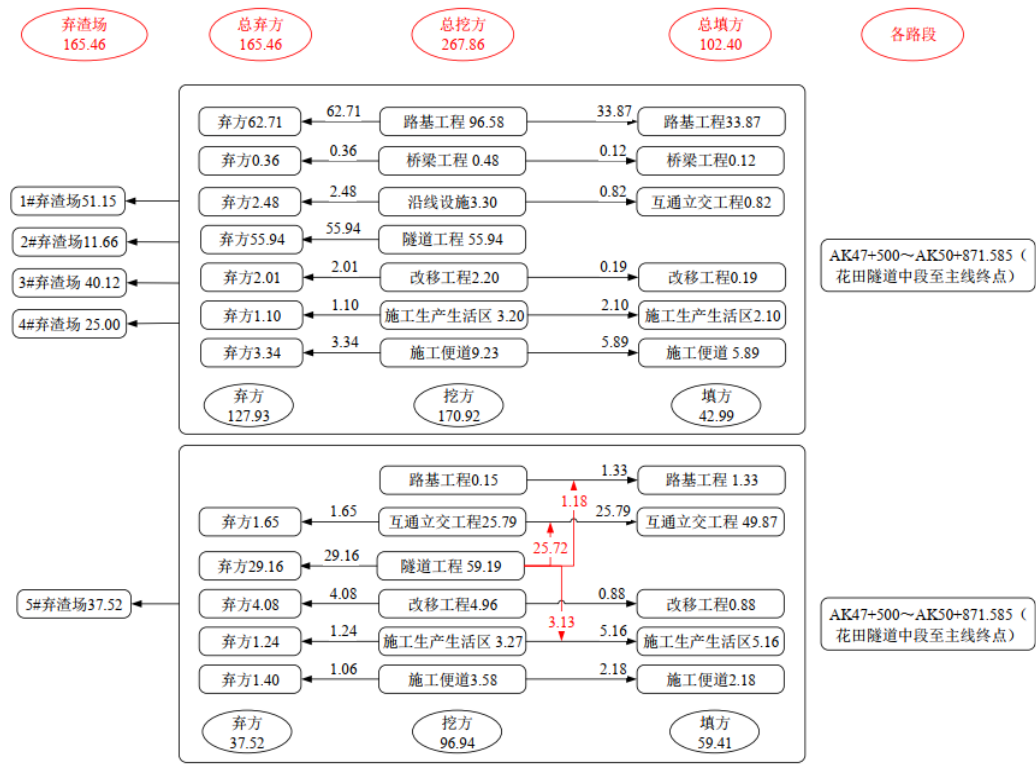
弃渣场
165.46

总弃方
165.46

总挖方
267.86

总填方
102.40

各路段

弃方62.71
62.71
路基工程 96.58
33.87
路基工程33.87

弃方0.36
0.36
桥梁工程 0.48
0.12
桥梁工程0.12

弃方2.48
2.48
沿线设施3.30
0.82
互通立交工程0.82

弃方55.94
55.94
隧道工程 55.94

弃方2.01
2.01
改移工程2.20
0.19
改移工程0.19

弃方1.10
1.10
施工生产生活区 3.20
2.10
施工生产生活区2.10

弃方3.34
3.34
施工便道9.23
5.89
施工便道 5.89

弃方
127.93

挖方
170.92

填方
42.99

1#弃渣场51.15
2#弃渣场11.66
3#弃渣场 40.12
4#弃渣场 25.00

AK47+500～AK50+871.585（花田隧道中段至主线终点）

路基工程0.15
1.33
路基工程 1.33
1.18

弃方1.65
1.65
互通立交工程25.79
25.79
互通立交工程 49.87
25.72

弃方29.16
29.16
隧道工程 59.19

5#弃渣场37.52

弃方4.08
4.08
改移工程4.96
0.88
改移工程0.88
3.13

弃方1.24
1.24
施工生产生活区 3.27
5.16
施工生产生活区5.16

弃方1.40
1.06
施工便道3.58
2.18
施工便道2.18

弃方
37.52

挖方
96.94

填方
59.41

AK47+500～AK50+871.585（花田隧道中段至主线终点）